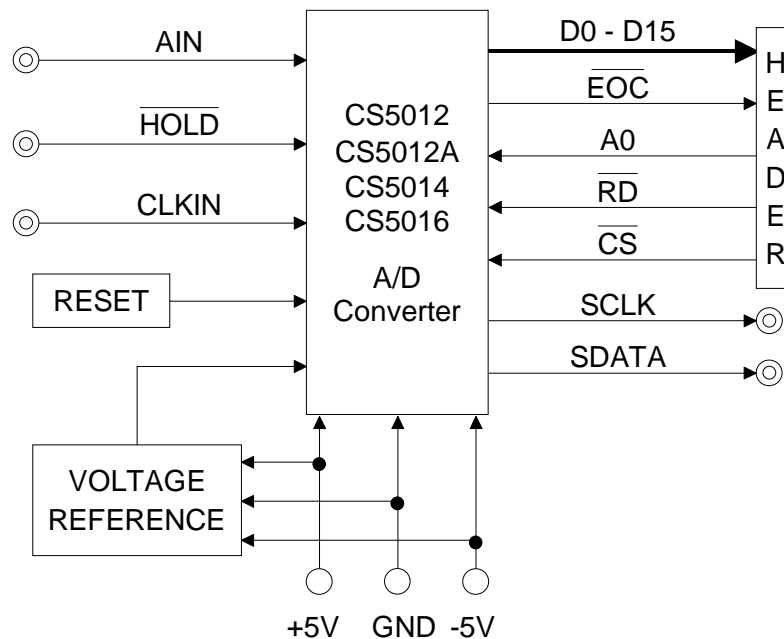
AIN

$\overline{\text{HOLD}}$

CLKIN

RESET

CS5012
CS5012A
CS5014
CS5016

A/D
Converter

D0 - D15

$\overline{\text{EOC}}$

A0

$\overline{\text{RD}}$

$\overline{\text{CS}}$

SCLK

SDATA

H
E
A
D
E
R

VOLTAGE
REFERENCE

+5V GND -5V